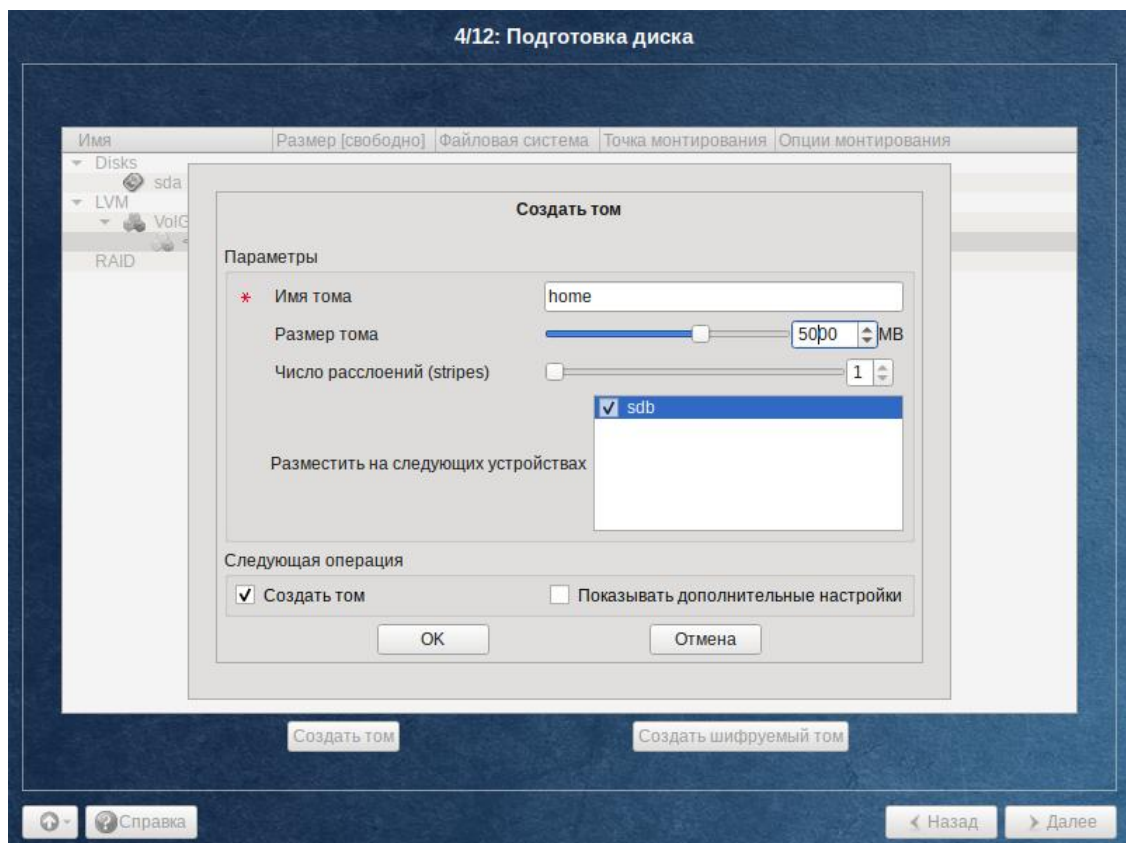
4/12: Подготовка диска

| Имя | Размер [свободно] | Файловая система | Точка монтирования | Опции монтирования |
|---|---|---|---|---|
| Disks | | | | |
| sda | | | | |
| LVM | | | | |
| VolG | | | | |
| RAID | | | | |

Создать том

Параметры

* Имя тома home

Размер тома 5000 MB

Число расслоений (stripes) 1

Разместить на следующих устройствах

✓ sdb

Следующая операция

✓ Создать том

Показывать дополнительные настройки

OK

Отмена

Создать том

Создать шифруемый том

Справка

Назад

Далее